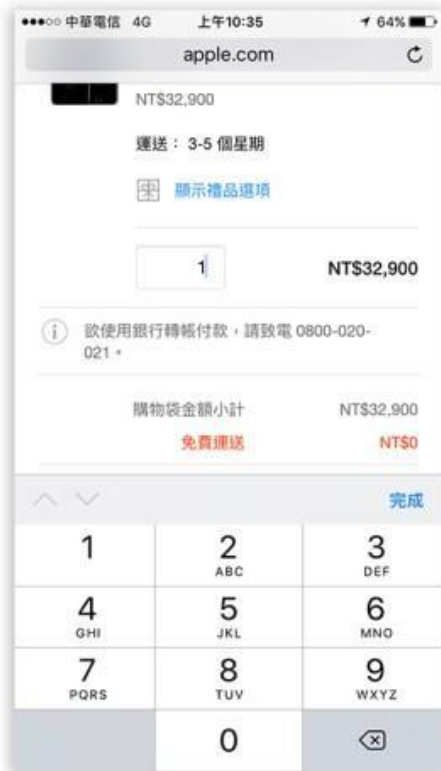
●●●○○ 中華電信 4G 上午10:35 64%

apple.com

NT$32,900

運送： 3-5 個星期

顯示禮品選項

1

NT$32,900

欲使用銀行轉帳付款，請致電 0800-020-021。

購物袋金額小計 NT$32,900

免費運送 NT$0

完成

| 1 | 2 ABC | 3 DEF |
|---|---|---|
| 4 GHI | 5 JKL | 6 MNO |
| 7 PQRS | 8 TUV | 9 WXYZ |
| | 0 | |